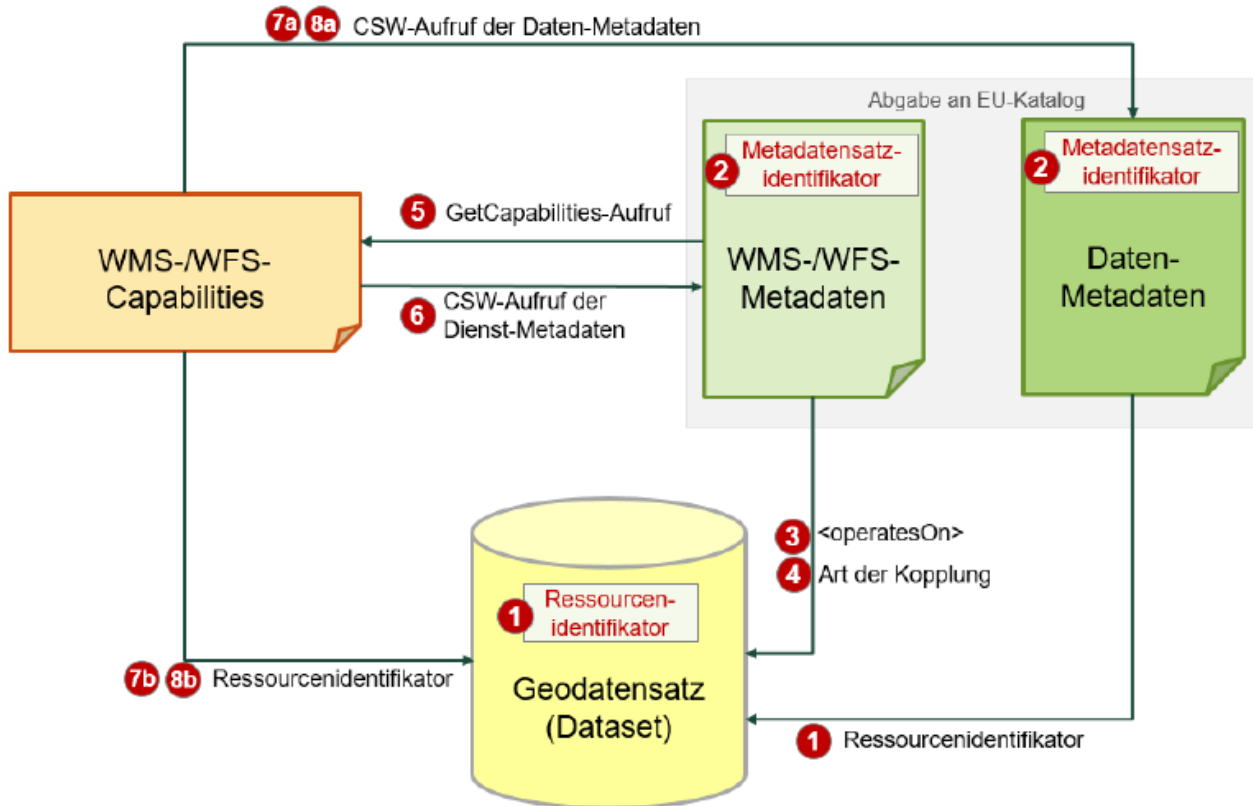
7a 8a CSW-Aufruf der Daten-Metadaten

Abgabe an EU-Katalog

2 Metadatensatzidentifikator

2 Metadatensatzidentifikator

5 GetCapabilities-Aufruf

WMS-/WFS-Capabilities

WMS-/WFS-Metadaten

Daten-Metadaten

6 CSW-Aufruf der Dienst-Metadaten

3 <operatesOn>

4 Art der Kopplung

1 Ressourcenidentifikator

7b 8b Ressourcenidentifikator

Geodatensatz (Dataset)

1 Ressourcenidentifikator